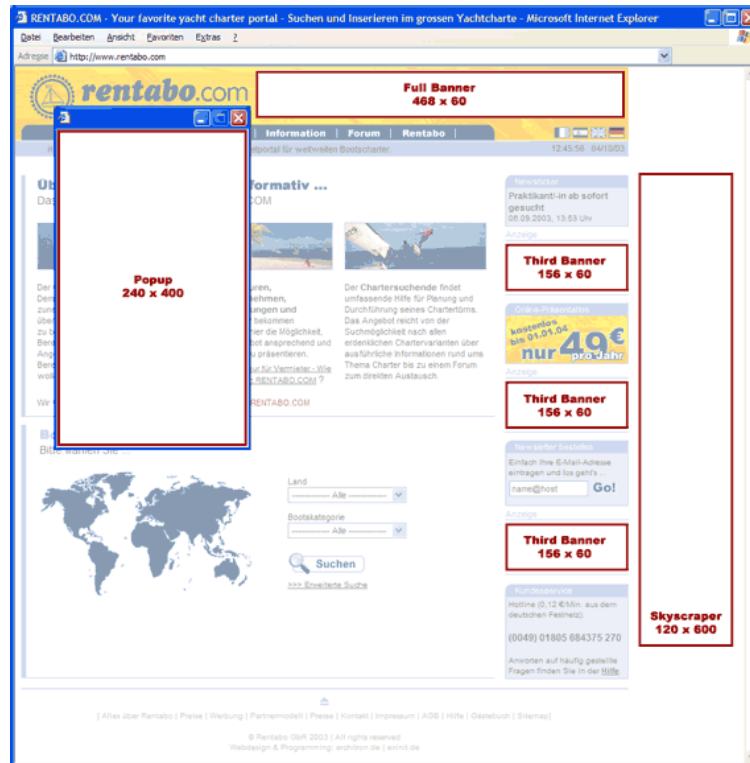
RENTABO.COM - Your favorite yacht charter portal - Suchen und Inserieren im grossen Yachtcharte - Microsoft Internet Explorer

Datei Bearbeiten Ansicht Favoriten Extras ?

Adresse http://www.rentabo.com

rentabo.com

Full Banner
468 x 60

Information | Forum | Rentabo

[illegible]ortal für weltweiten Bootscharter. 12:45:56 04/10/03

Üb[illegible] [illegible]formativ ...
Das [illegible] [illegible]COM

Popup
240 x 400

Der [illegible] Dem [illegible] zum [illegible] über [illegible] zu b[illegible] Bere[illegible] Ang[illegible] Vers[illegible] woll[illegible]

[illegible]uren, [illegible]ehmen, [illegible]ngen und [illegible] bekommen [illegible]hier die Möglichkeit, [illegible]bot ansprechend und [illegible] präsentieren.

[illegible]ur für Vermieter - Wie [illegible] RENTABO.COM ?

Wir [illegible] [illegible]RENTABO.COM

Der Chartersuchende findet umfassende Hilfe für Planung und Durchführung seines Chartertörns. Das Angebot reicht von der Suchmöglichkeit nach allen erdenklichen Chartervarianten über ausführliche Informationen rund ums Thema Charter bis zu einem Forum zum direkten Austausch.

Bo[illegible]
Bitte wählen Sie ...

Land
------- Alle -------

Bootskategorie
------- Alle -------

Suchen

>>> Erweiterte Suche

Newsticker
Praktikant/-in ab sofort gesucht
08.09.2003, 13:53 Uhr

Anzeige

Third Banner
156 x 60

Online-Präsentation
kostenlos bis 01.01.04
nur 49€ pro Jahr

Anzeige

Third Banner
156 x 60

Newsletter bestellen
Einfach Ihre E-Mail-Adresse eintragen und los geht's -
name@host
Go!

Anzeige

Third Banner
156 x 60

Kundenservice
Hotline (0,12 €/Min. aus dem deutschen Festnetz)
(0049) 01805 684375 270
Antworten auf häufig gestellte Fragen finden Sie in der Hilfe

Skyscraper
120 x 600

| Alles über Rentabo | Preise | Werbung | Partnermodell | Presse | Kontakt | Impressum | AGB | Hilfe | Gästebuch | Sitemap |

© Rentabo GbR 2003 | All rights reserved
Webdesign & Programming: architron.de | exinit.de